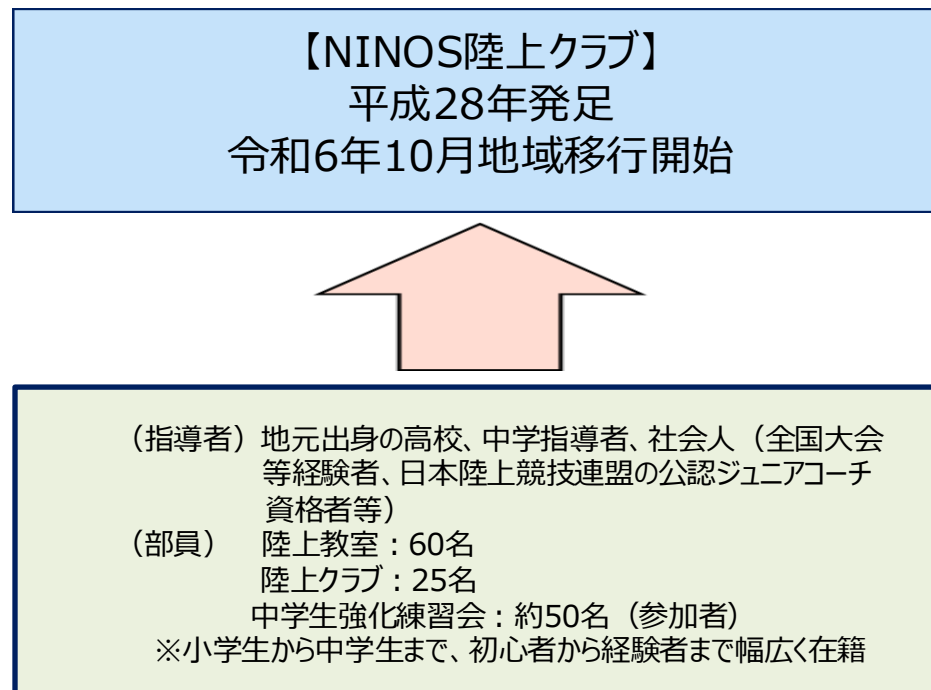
【NINOS陸上クラブ】
平成28年発足
令和6年10月地域移行開始

（指導者）地元出身の高校、中学指導者、社会人（全国大会等経験者、日本陸上競技連盟の公認ジュニアコーチ資格者等）
（部員）　陸上教室：60名
陸上クラブ：25名
中学生強化練習会：約50名（参加者）
※小学生から中学生まで、初心者から経験者まで幅広く在籍